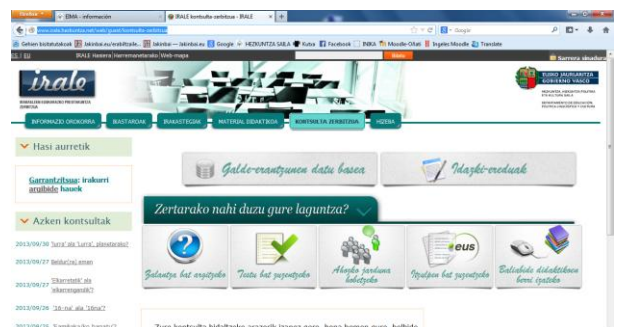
Firefox | EIMA - información | IRALE kontsulta-zerbitzua - IRALE | +

Google

Gehien bisitatutakoak | Iakinkai.eu/erabiltzaile... | Iakinkai — Iakinkai.eu | Google | HEZKUNTZA SAILA | Kutxa | Facebook | INIKA | Moodle-Oñati | Ingeles Moodle | Translate

ES | EU

IRALE Hasiera | Harremanetarako | Web-mapa

Bilatu

Sarrera ikasleak

irale

EUSKO JAURLARITZA
GOBIERNO VASCO

INFORMAZIO OROKORRA | IKASTAROAK | IKASMATERIALA | MATERIAL DIDAKTIKOA | KONTSULTA ZERBITZUA | HIZTEGIA

Hasi aurretik

Garrantzitsua: irakurri argibide hauek

Azken kontsultak

2013/09/30 'Lurra' ala 'Lurra', alengarbako?

2013/09/27 Beldurrez eman

2013/09/27 "Eliarretatik" ala "eliarretagandik"?

2013/09/26 '16-na' ala '16na'?

Galde-erantzunen datu basea

Idazki-ereduak

Zertarako nahi duzu gure laguntza?

Zalantza bat argitzeko

Testu bat zuzentzeko

Ahozko jarduna hobetzeko

Itzulpen bat zuzentzeko

Baliabide didaktikoen berri izateko

eus